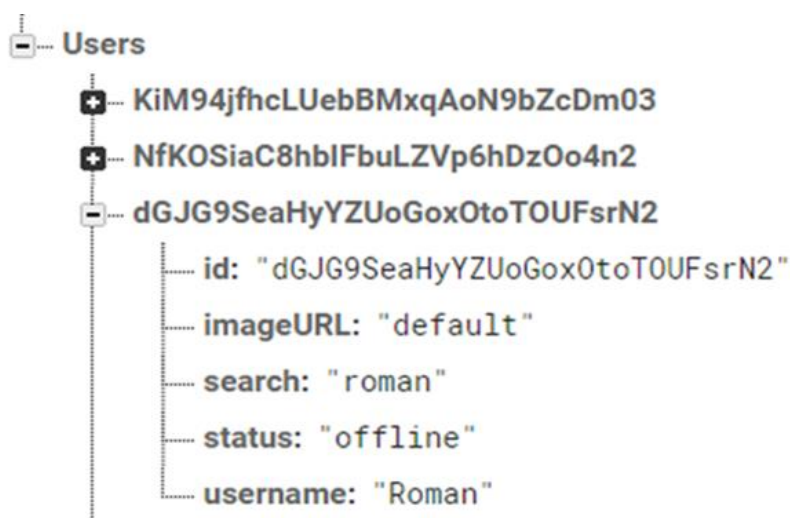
Users

KiM94jfhcLUebBMxqAoN9bZcDm03

NfKOSiaC8hblFbuLZVp6hDzOo4n2

dGJG9SeaHyYZUoGoxOtoTOUFsrN2

id: "dGJG9SeaHyYZUoGoxOtoTOUFsrN2"

imageURL: "default"

search: "roman"

status: "offline"

username: "Roman"